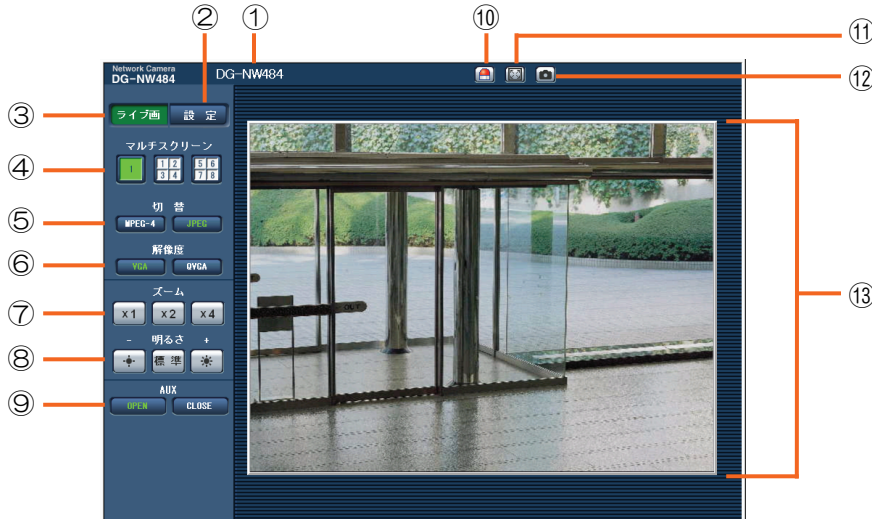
② ①

⑩

⑪

⑫

Network Camera
DG-NW484

DG-NW484

③ ライブ画 設定

④ マルチスクリーン

1 1 2 3 4 5 6 7 8

⑤ 切替
MPEG-4 JPEG

⑥ 解像度
VGA QVGA

⑦ ズーム
x1 x2 x4

⑧ – 明るさ +
標準

⑨ AUX
OPEN CLOSE

⑬